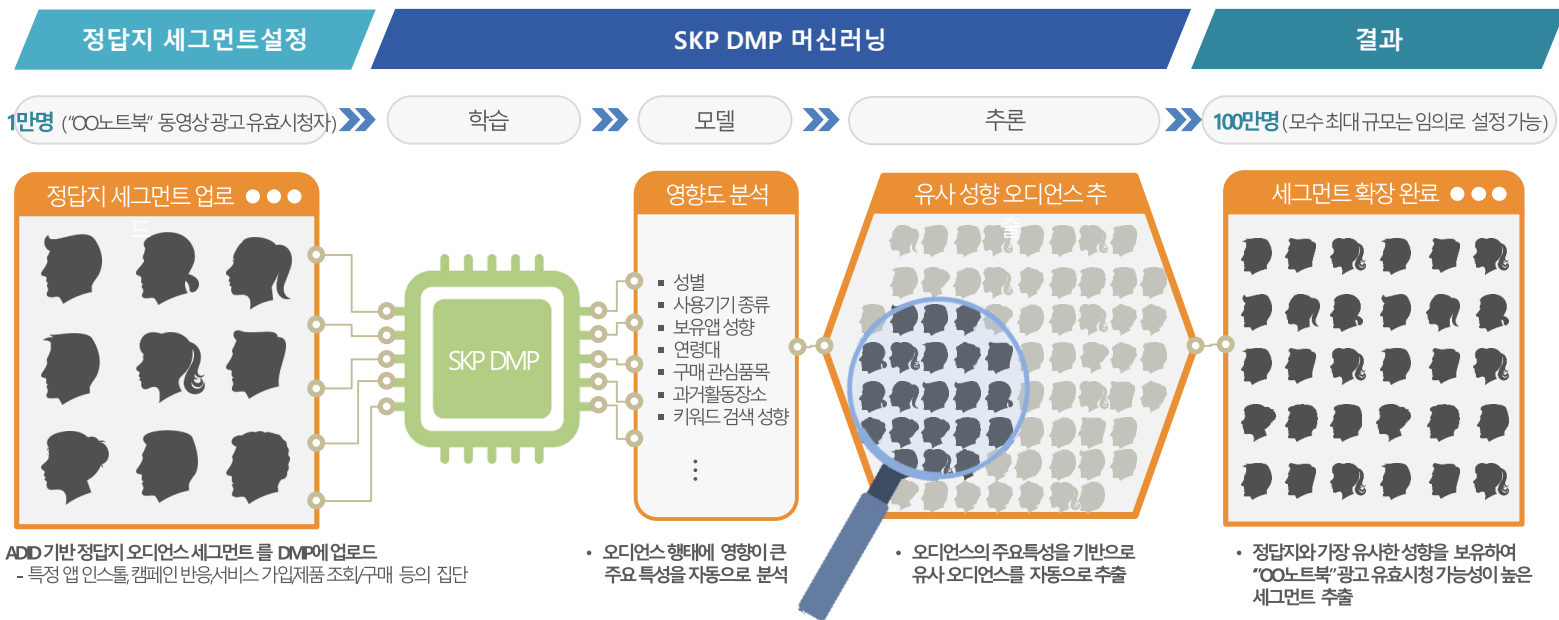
정답지 세그먼트설정

SKP DMP 머신러닝

결과

1만명 ("OO노트북" 동영상 광고 유효시청자)

학습

모델

추론

100만명 (모수 최대 규모는 임의로 설정 가능)

정답지 세그먼트 업로드

SKP DMP

영향도 분석

■ 성별
■ 사용기기 종류
■ 보유앱 성향
■ 연령대
■ 구매 관심품목
■ 과거활동장소
■ 키워드 검색 성향
⋮

유사 성향 오디언스 추출

세그먼트 확장 완료

ADID 기반 정답지 오디언스 세그먼트 를 DMP에 업로드
- 특정 앱 인스톨, 캠페인 반응, 서비스 가입, 제품 조회/구매 등의 집단

• 오디언스 행태에 영향이 큰 주요 특성을 자동으로 분석

• 오디언스의 주요특성을 기반으로 유사 오디언스를 자동으로 추출

• 정답지와 가장 유사한 성향을 보유하여 "OO노트북" 광고 유효시청 가능성이 높은 세그먼트 추출